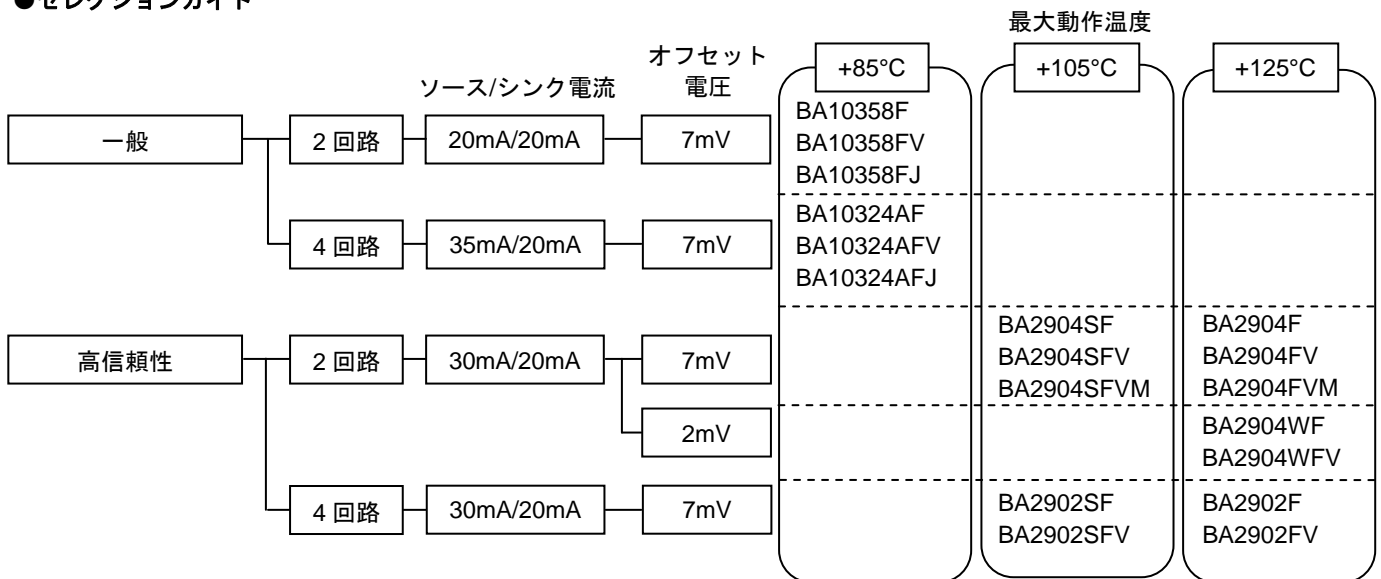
●セレクションガイド

最大動作温度

ソース/シンク電流

オフセット電圧

+85°C

+105°C

+125°C

一般

2 回路

20mA/20mA

7mV

BA10358F
BA10358FV
BA10358FJ

4 回路

35mA/20mA

7mV

BA10324AF
BA10324AFV
BA10324AFJ

高信頼性

2 回路

30mA/20mA

7mV

BA2904SF
BA2904SFV
BA2904SFVM

BA2904F
BA2904FV
BA2904FVM

2mV

BA2904WF
BA2904WFV

4 回路

30mA/20mA

7mV

BA2902SF
BA2902SFV

BA2902F
BA2902FV